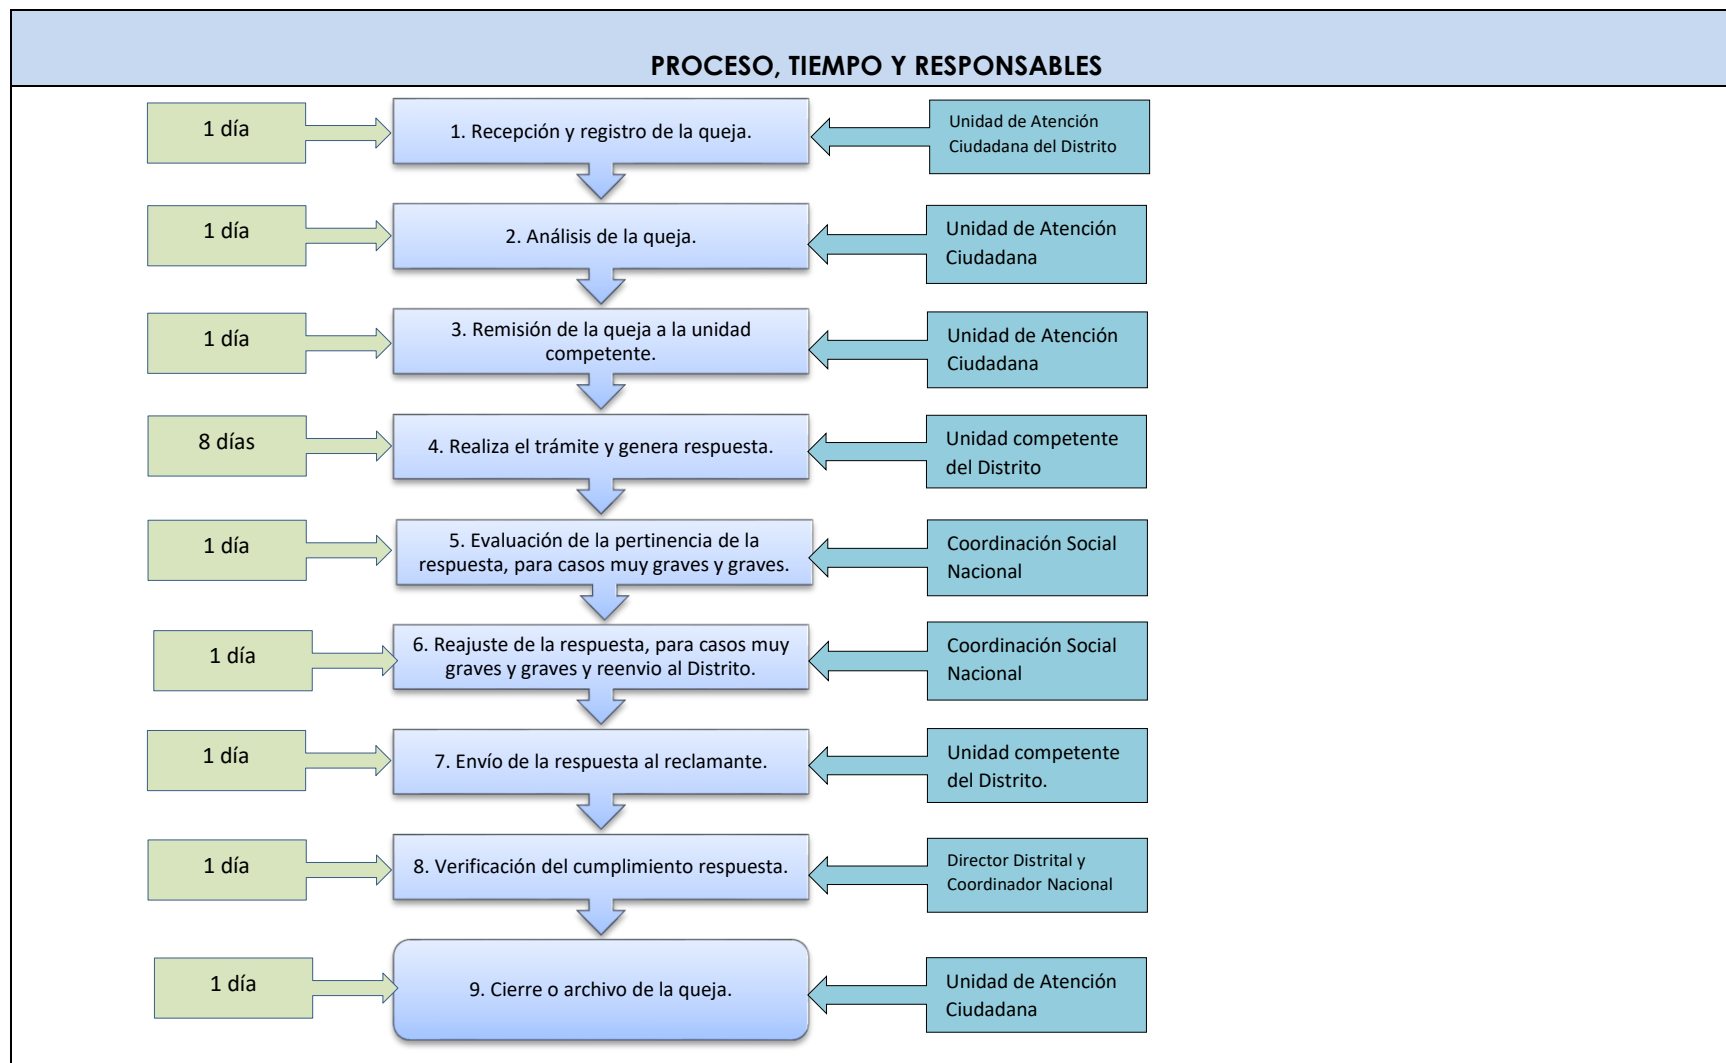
PROCESO, TIEMPO Y RESPONSABLES

1 día
1. Recepción y registro de la queja.
Unidad de Atención Ciudadana del Distrito

1 día
2. Análisis de la queja.
Unidad de Atención Ciudadana

1 día
3. Remisión de la queja a la unidad competente.
Unidad de Atención Ciudadana

8 días
4. Realiza el trámite y genera respuesta.
Unidad competente del Distrito

1 día
5. Evaluación de la pertinencia de la respuesta, para casos muy graves y graves.
Coordinación Social Nacional

1 día
6. Reajuste de la respuesta, para casos muy graves y graves y reenvio al Distrito.
Coordinación Social Nacional

1 día
7. Envío de la respuesta al reclamante.
Unidad competente del Distrito.

1 día
8. Verificación del cumplimiento respuesta.
Director Distrital y Coordinador Nacional

1 día
9. Cierre o archivo de la queja.
Unidad de Atención Ciudadana